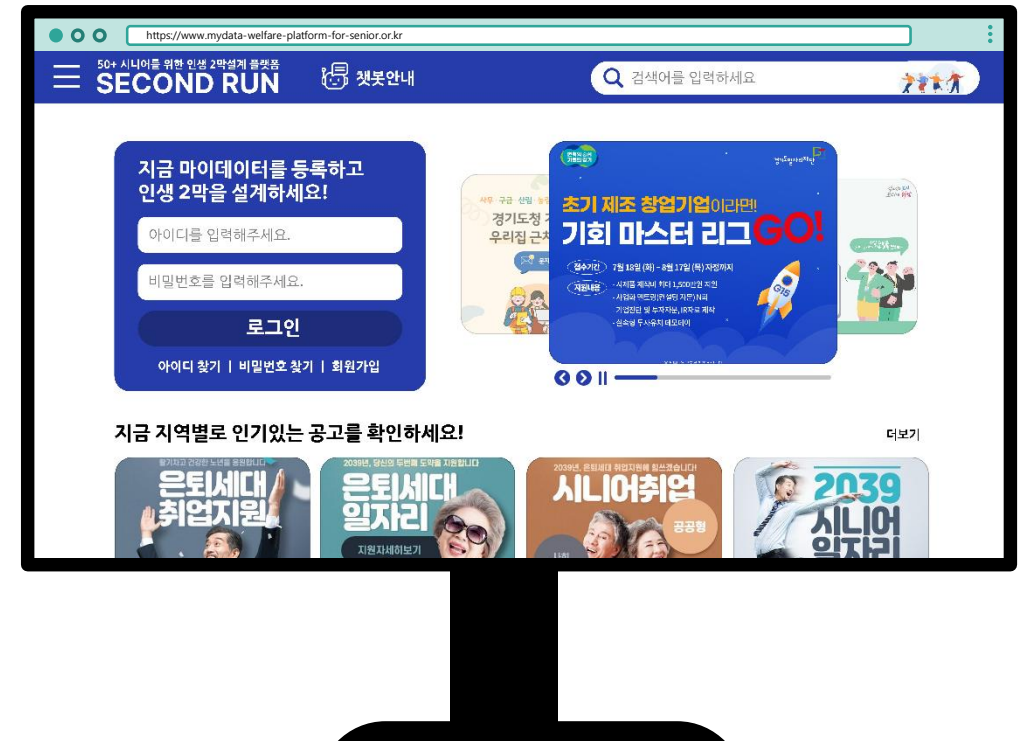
https://www.mydata-welfare-platform-for-senior.or.kr

50+ 시니어를 위한 인생 2막설계 플랫폼
SECOND RUN

챗봇안내

검색어를 입력하세요

지금 마이데이터를 등록하고 인생 2막을 설계하세요!

아이디를 입력해주세요.

비밀번호를 입력해주세요.

로그인

아이디 찾기 | 비밀번호 찾기 | 회원가입

경기도청 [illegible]
우리집 근처 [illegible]

초기 제조 창업기업이라면!
기회 마스터 리그GO!

접수기간 7월 18일 (화) ~ 8월 17일 (목) 자정까지

지원내용 - 시제품 제작비 최대 1,500만원 지원
- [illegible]
- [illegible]
- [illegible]

지금 지역별로 인기있는 공고를 확인하세요!

더보기

은퇴세대 취업지원

2039년, 당신의 두번째 도약을 지원합니다
은퇴세대 일자리
지원자세히보기

2039년, 은퇴세대 취업지원에 힘쓰겠습니다!
시니어취업
공공형

2039
시니어
일자리